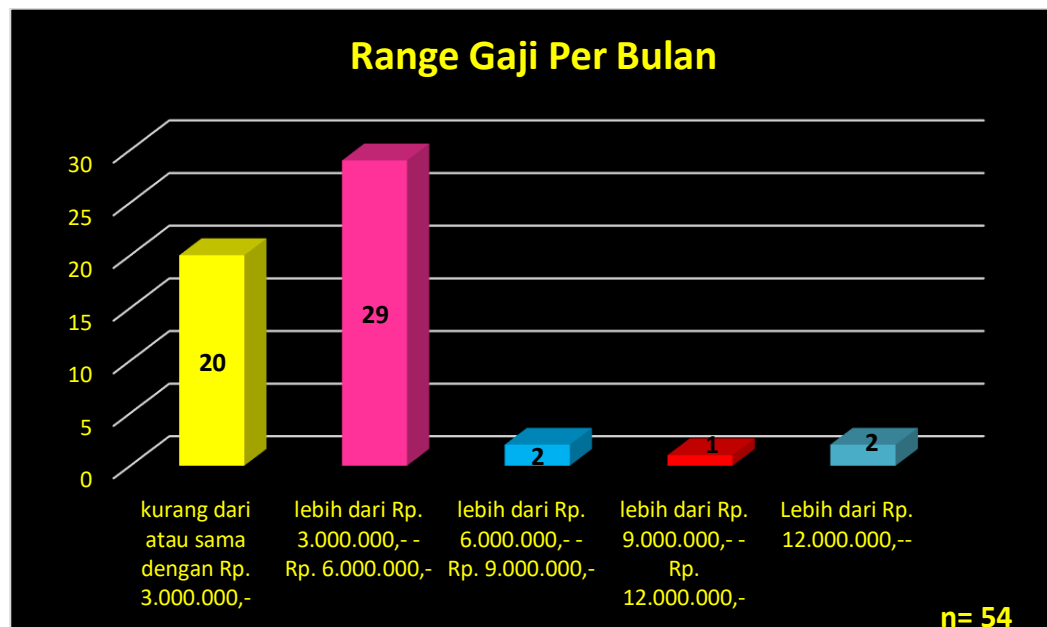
Range Gaji Per Bulan

30
25
20
15
10
5
0

20
29
2
1
2

kurang dari atau sama dengan Rp. 3.000.000,-

lebih dari Rp. 3.000.000,- - Rp. 6.000.000,-

lebih dari Rp. 6.000.000,- - Rp. 9.000.000,-

lebih dari Rp. 9.000.000,- - Rp. 12.000.000,-

Lebih dari Rp. 12.000.000,--

n= 54